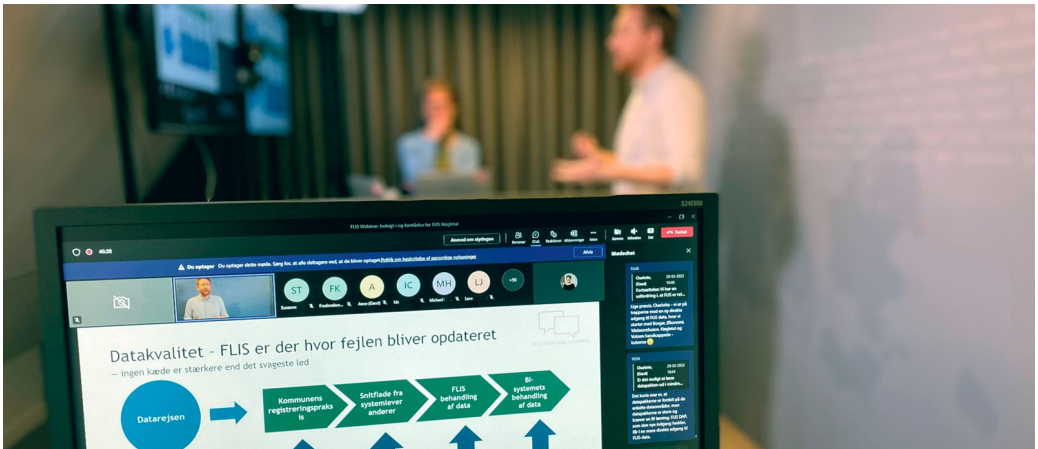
S24E650

FLIS Webinar: Indsigt i og kontrol for FLIS Nøgletal

46:38

Anmod om styringen

Personer Chat Reaktioner Rum Apps Mere Kamera Mikrofon Del Forlad

Du optager Du optager dette møde. Sørg for, at alle deltagere ved, at de bliver optaget. Politik om beskyttelse af personlige oplysninger

Afvis

ST FK A IC MH LJ +16

Susanne Frederikke Anne (Gæst) Ida Michael Lene

Mødechat

Charlotte (Gæst)

Tak for jeres præsentation. Vi har en udfordring i, at FLIS er vel...

Ege præsis, Charlotte – vi er på kapperne med en ny direkte adgang til FLIS data, hvor vi starter med Borger, Økonomi, Medarbejdere, Nøgletal og Voksen handicapydelse – kalderne 😊

Charlotte (Gæst)

Er det muligt at lave dataudtræk sal i minutter...

Det kunne være vi, at dataudtræk er hvor de enkelte datomærker, som dataudtræk er større og kræver en BI løsning. FLIS Direkte har adgang hvilke, fik vi en mere direkte adgang til FLIS-data.

Datakvalitet - FLIS er der hvor fejlen bliver opdateret

– ingen kæde er stærkere end det svageste led

Datarejsen

Kommunens registreringspraksis

Snitflade fra systemleverandører

FLIS behandling af data

BI-systemets behandling af data